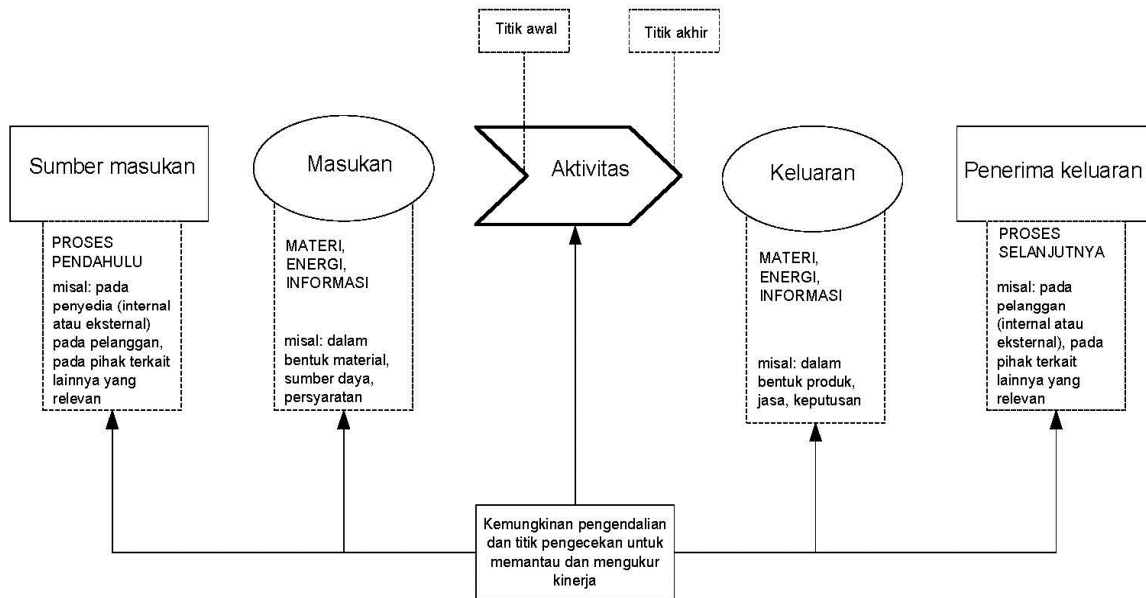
Titik awal

Titik akhir

Sumber masukan

PROSES PENDAHULU

misal: pada penyedia (internal atau eksternal) pada pelanggan, pada pihak terkait lainnya yang relevan

Masukan

MATERI, ENERGI, INFORMASI

misal: dalam bentuk material, sumber daya, persyaratan

Aktivitas

Keluaran

MATERI, ENERGI, INFORMASI

misal: dalam bentuk produk, jasa, keputusan

Penerima keluaran

PROSES SELANJUTNYA

misal: pada pelanggan (internal atau eksternal), pada pihak terkait lainnya yang relevan

Kemungkinan pengendalian dan titik pengecekan untuk memantau dan mengukur kinerja